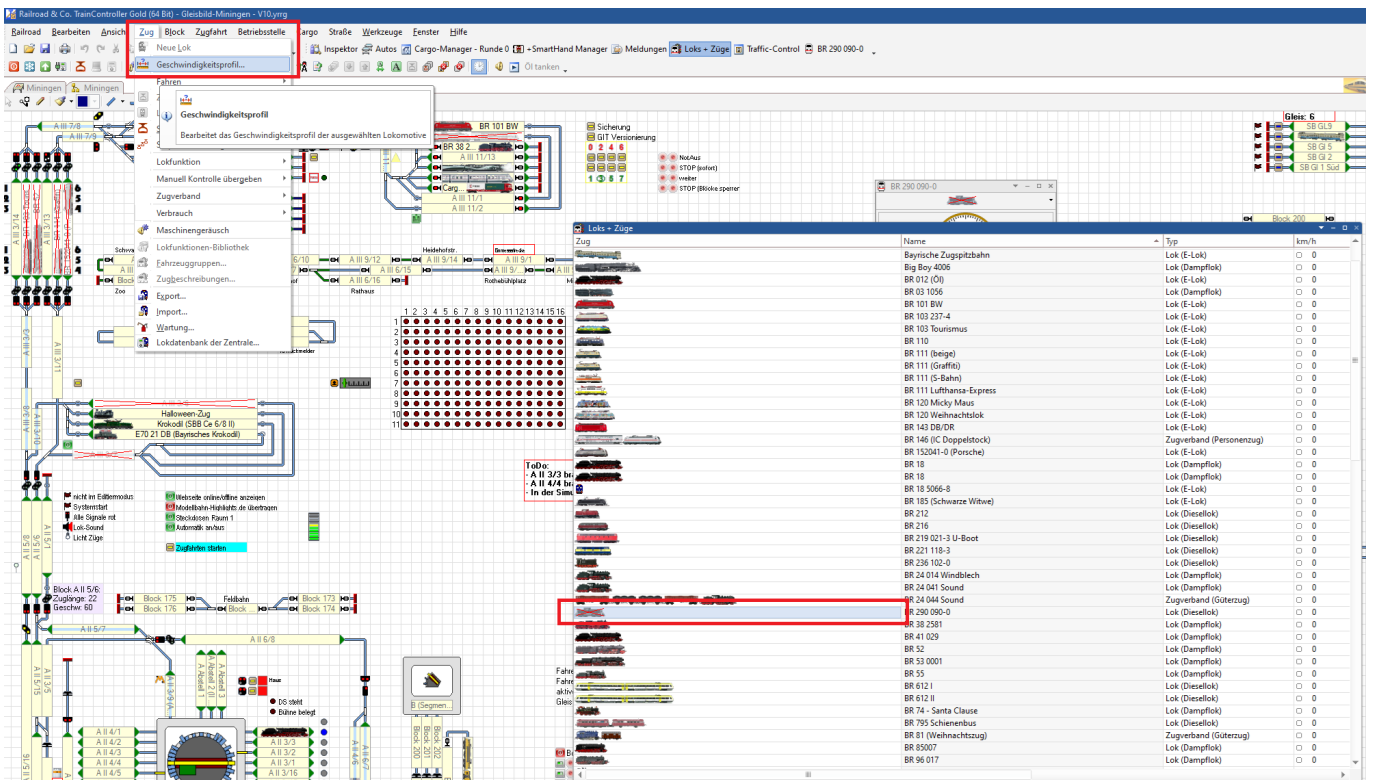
Railroad & Co. TrainController Gold (64 Bit) - Gleisbild-Miningen - V10.yrrg

Railroad Bearbeiten Ansicht Zug Block Zugfahrt Betriebsstelle Cargo Straße Werkzeuge Fenster Hilfe

Neue Lok
Geschwindigkeitsprofil...
Fahren
Lokfunktion
Manuell Kontrolle übergeben
Zugverband
Verbrauch
Maschinengeräusch
Lokfunktionen-Bibliothek
Fahrzeuggruppen...
Zugbeschreibungen...
Export...
Import...
Wartung...
Lokdatenbank der Zentrale...

Geschwindigkeitsprofil
Bearbeitet das Geschwindigkeitsprofil der ausgewählten Lokomotive

Inspektor Autos Cargo-Manager - Runde 0 +SmartHand Manager Meldungen Loks + Züge Traffic-Control BR 290 090-0

Öl tanken

Miningen Miningen

A III 7/8 A III 7/9 BR 101 BW BR 38 2... A III 11/3 Cargo... A III 11/1 A III 11/2

Sicherung
GIT Versionierung
0 2 4 6
1 3 5 7
NotAus
STOP (sofort)
weiter
STOP (Blöcke sperren)

Gleis: 6
SB GL9
SB Gl 5
SB Gl 2
SB Gl 1 Süd
Block 200

BR 290 090-0

Heidehofstr. A III 9/12 A III 9/14 A III 9/1 A III 6/15 A III 6/16 A III 6/10 Rathaus Rothebühlplatz Zoo Block

1 2 3 4 5 6 7 8 9 10 11 12 13 14 15 16

Halloween-Zug
Krokodil (SBB Ce 6/8 II)
E70 21 DB (Bayrisches Krokodil)

ToDo:
- A II 3/3 bra
- A II 4/4 bra
- In der Simu

nicht im Editiermodus
Systemstart
Alle Signale rot
Lok-Sound
Licht Züge

Webseite online/offline anzeigen
Modellbahn-Highlights.de übertragen
Steckdosen Raum 1
Automatik an/aus
Zugfahrten starten

Block A II 5/6:
Zuglänge: 22
Geschw. 60

Block 175 Block 176 Feldbahn Block Block 173 Block 174
A II 5/7 A II 6/8
A II 4/1 A II 4/2 A II 4/3 A II 4/4 A II 4/5
A II 3/3 A II 3/16
DS steht
Bühne belegt
Haus
B (Segmen...
Block 200 Block 201 Block 202

Loks + Züge

| Zug | Name | Typ | km/h |
|---|---|---|---|
| | Bayrische Zugspitzbahn | Lok (E-Lok) | 0 |
| | Big Boy 4006 | Lok (Dampflok) | 0 |
| | BR 012 (Öl) | Lok (Dampflok) | 0 |
| | BR 03 1056 | Lok (Dampflok) | 0 |
| | BR 101 BW | Lok (E-Lok) | 0 |
| | BR 103 237-4 | Lok (E-Lok) | 0 |
| | BR 103 Tourismus | Lok (E-Lok) | 0 |
| | BR 110 | Lok (E-Lok) | 0 |
| | BR 111 (beige) | Lok (E-Lok) | 0 |
| | BR 111 (Graffiti) | Lok (E-Lok) | 0 |
| | BR 111 (S-Bahn) | Lok (E-Lok) | 0 |
| | BR 111 Lufthansa-Express | Lok (E-Lok) | 0 |
| | BR 120 Micky Maus | Lok (E-Lok) | 0 |
| | BR 120 Weihnachtslok | Lok (E-Lok) | 0 |
| | BR 143 DB/DR | Lok (E-Lok) | 0 |
| | BR 146 (IC Doppelstock) | Zugverband (Personenzug) | 0 |
| | BR 152041-0 (Porsche) | Lok (E-Lok) | 0 |
| | BR 18 | Lok (Dampflok) | 0 |
| | BR 18 | Lok (Dampflok) | 0 |
| | BR 18 5066-8 | Lok (E-Lok) | 0 |
| | BR 185 (Schwarze Witwe) | Lok (E-Lok) | 0 |
| | BR 212 | Lok (Diesellok) | 0 |
| | BR 216 | Lok (Diesellok) | 0 |
| | BR 219 021-3 U-Boot | Lok (Diesellok) | 0 |
| | BR 221 118-3 | Lok (Diesellok) | 0 |
| | BR 236 102-0 | Lok (Diesellok) | 0 |
| | BR 24 014 Windblech | Lok (Dampflok) | 0 |
| | BR 24 041 Sound | Lok (Dampflok) | 0 |
| | BR 24 044 Sound | Zugverband (Güterzug) | 0 |
| | BR 290 090-0 | Lok (Diesellok) | 0 |
| | BR 38 2581 | Lok (Dampflok) | 0 |
| | BR 41 029 | Lok (Dampflok) | 0 |
| | BR 52 | Lok (Dampflok) | 0 |
| | BR 53 0001 | Lok (Dampflok) | 0 |
| | BR 55 | Lok (Dampflok) | 0 |
| | BR 612 I | Lok (Diesellok) | 0 |
| | BR 612 II | Lok (Diesellok) | 0 |
| | BR 74 - Santa Clause | Lok (Dampflok) | 0 |
| | BR 795 Schienenbus | Lok (Diesellok) | 0 |
| | BR 81 (Weihnachtszug) | Zugverband (Güterzug) | 0 |
| | BR 85007 | Lok (Dampflok) | 0 |
| | BR 96 017 | Lok (Dampflok) | 0 |